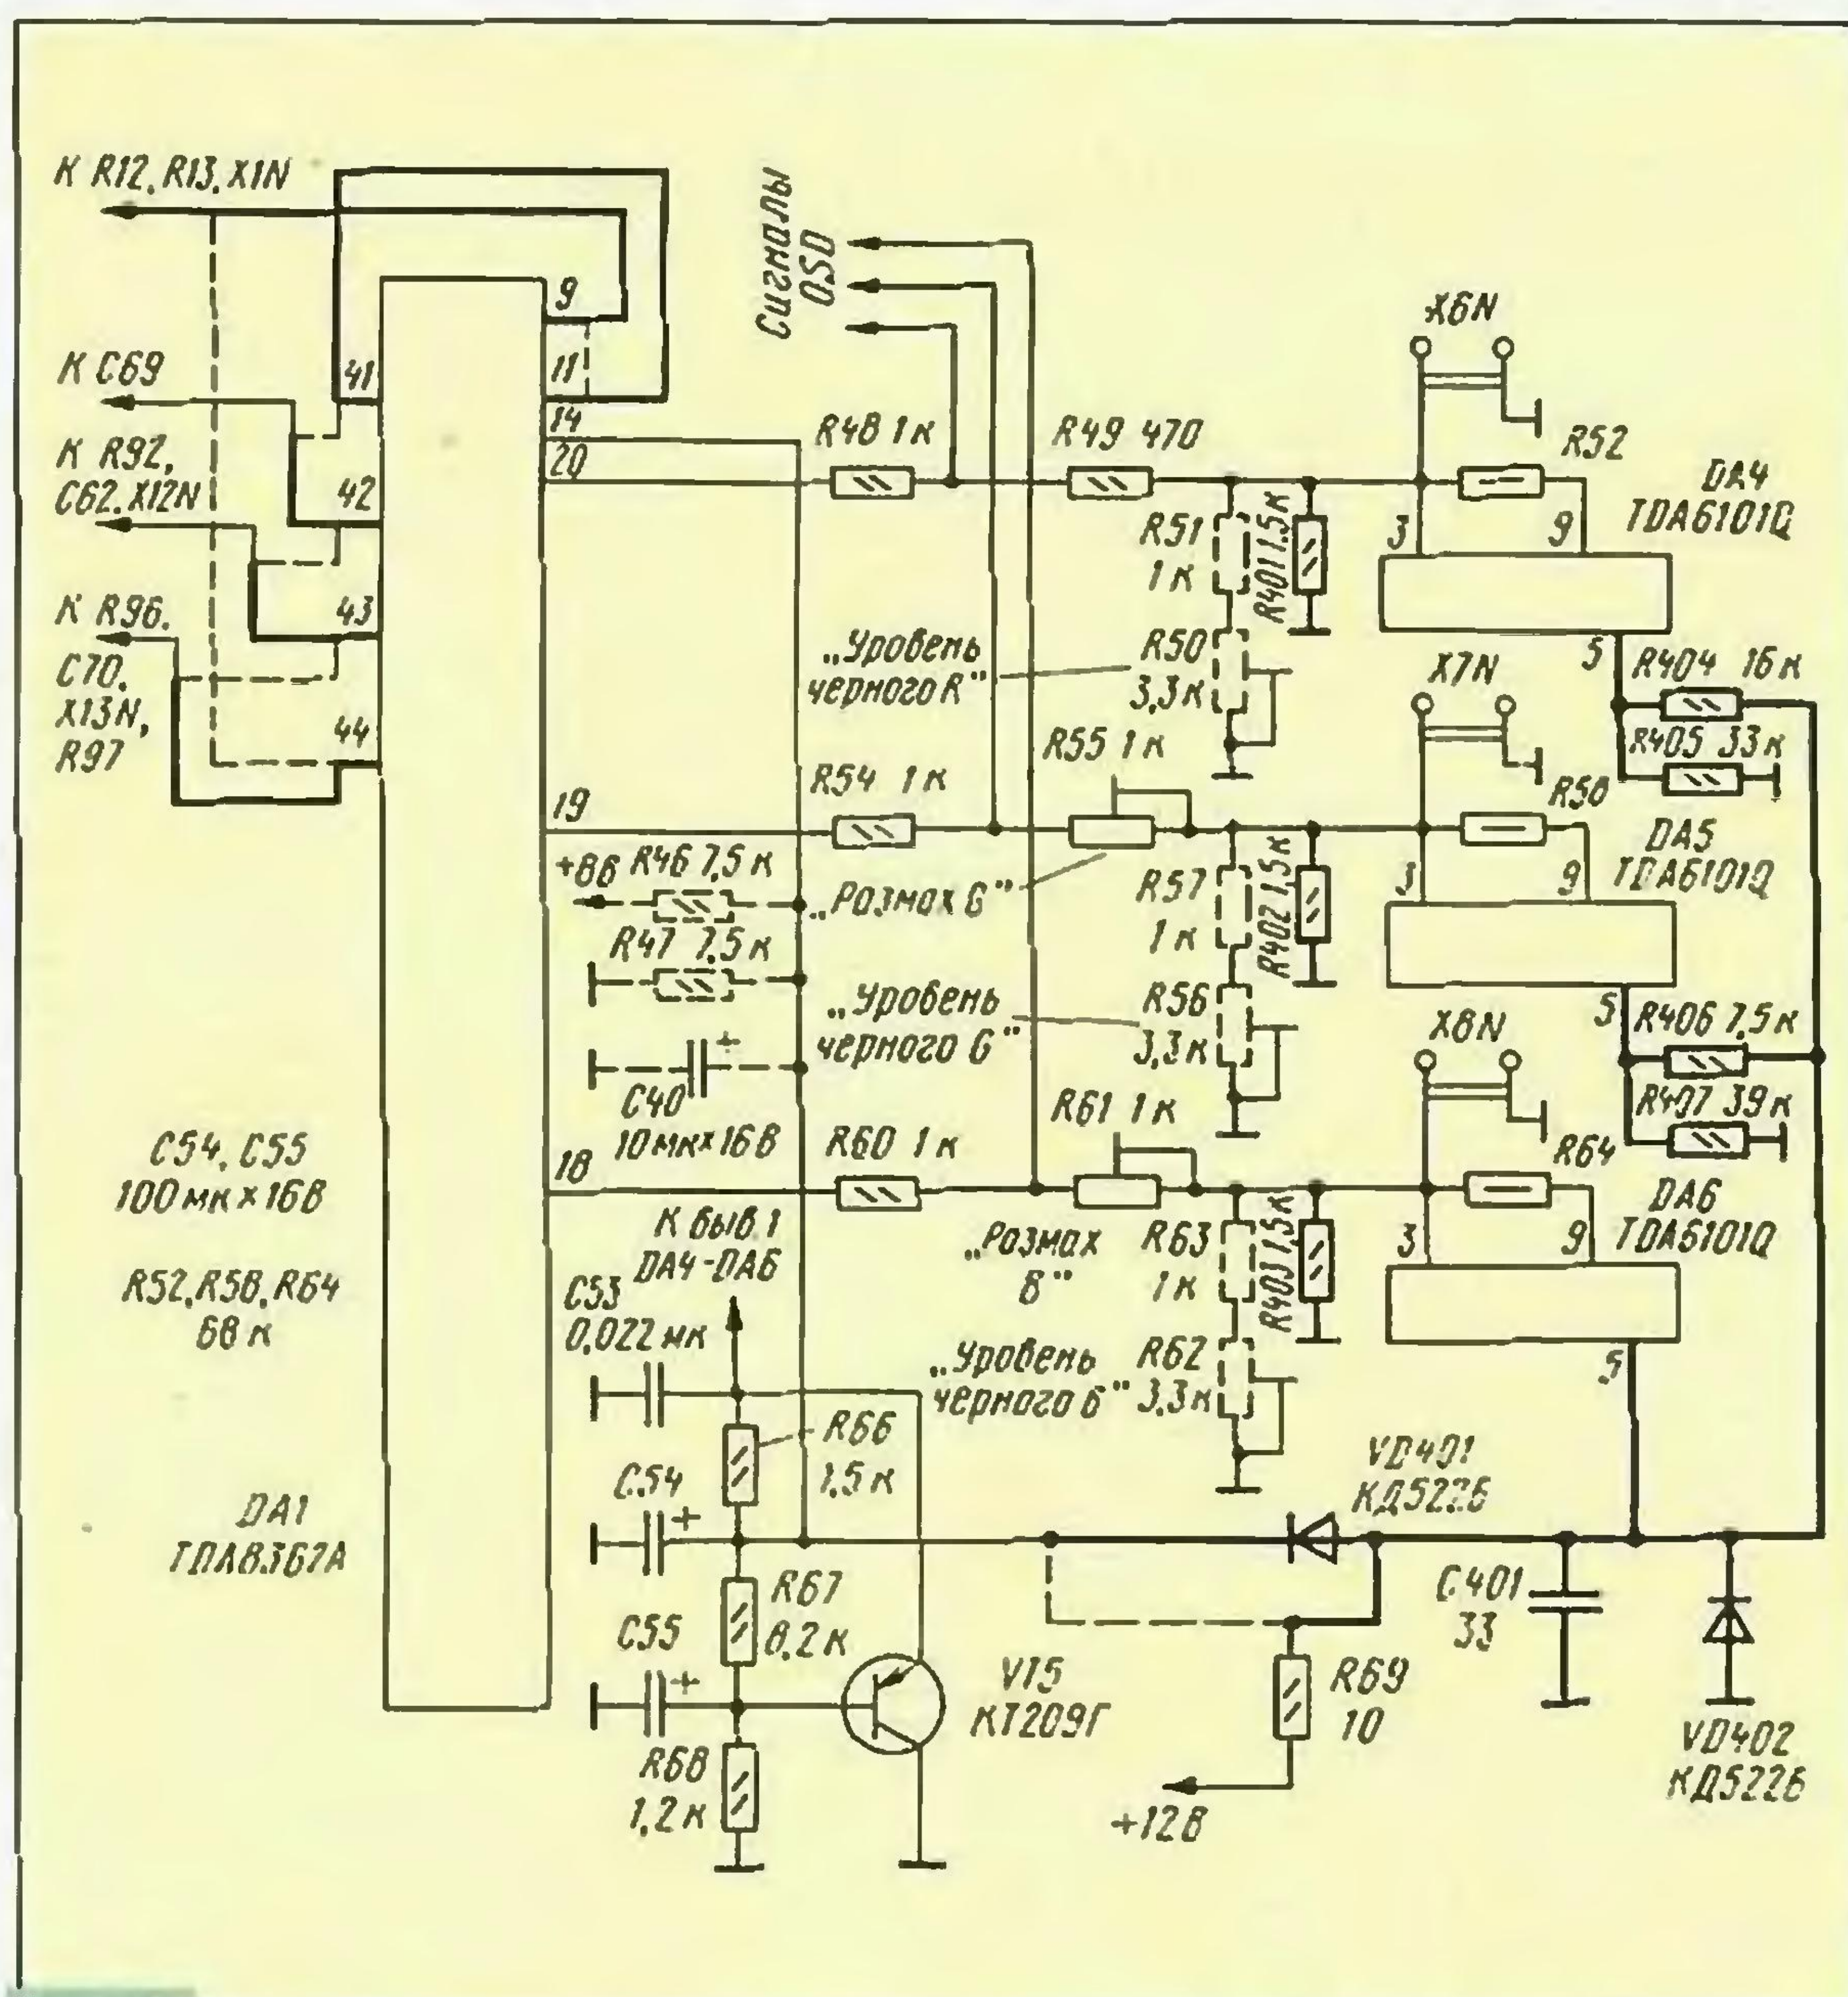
К R12, R13, X1N

К C69

К R92, C62, X12N

К R96. C70, X13N, R97

41
42
43
44
9
11
14
20
19
18

Сигналы OSD

X6N

R48 1 к
R49 470
R52
DA4 TDA6101Q
R51 1 к
R401 1,5 к
3
9
„Уровень черного R"
R50 3,3 к
5
R404 16 к
X7N
R405 33 к
R55 1 к
R54 1 к
R58
DA5 TDA6101Q
+8В R46 7,5 к
„Размах G"
R57 1 к
R402 1,5 к
3
9
R47 7,5 к
„Уровень черного G"
R56 3,3 к
5
R406 7,5 к
X8N
C40 10 мк×16В
R407 39 к
R61 1 к
R60 1 к
R64
DA6 TDA6101Q
C54, C55 100 мк×16В
К выв.1 DA4-DA6
„Размах В"
R63 1 к
R403 1,5 к
3
9
R52, R58, R64 68 к
C53 0,022 мк
„Уровень черного В"
R62 3,3 к
5
R66 1,5 к
VD401 КД522Б
C54
DA1 TDA8361A
R67 8,2 к
C401 33
C55
VT5 КТ209Г
R69 10
R68 1,2 к
+12В
VD402 КД522Б